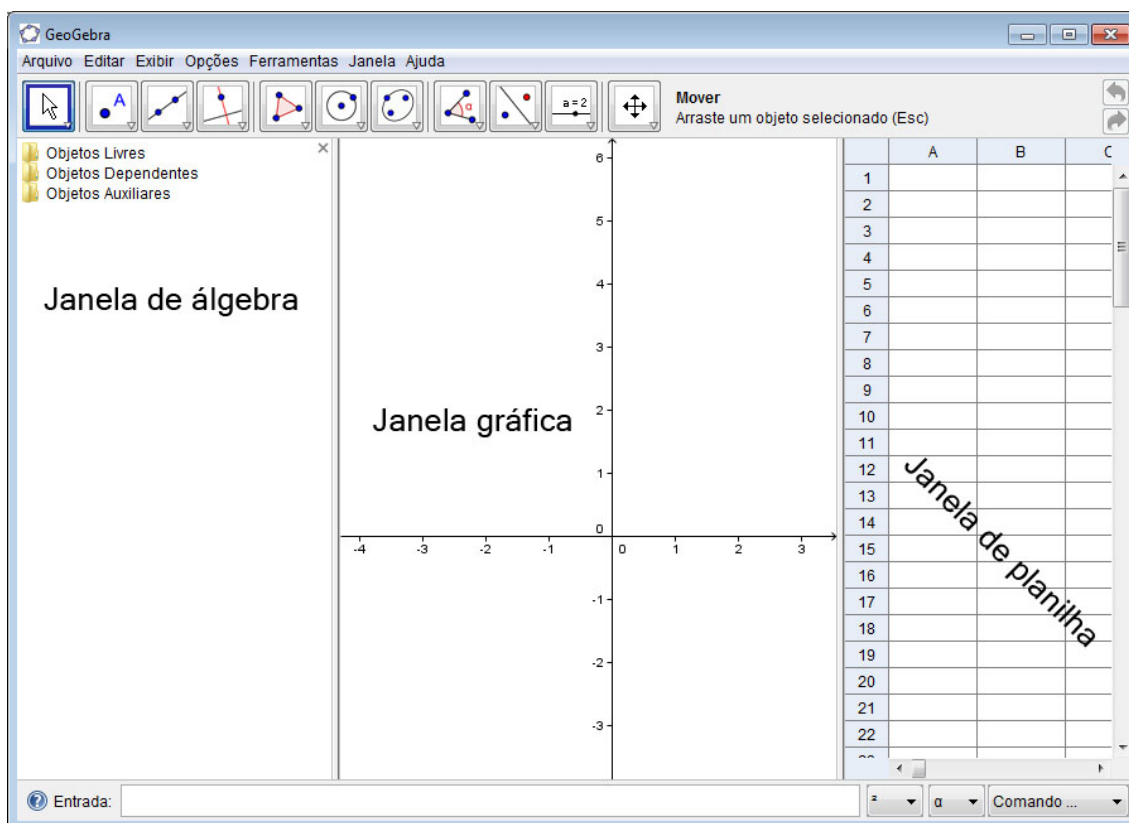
GeoGebra

Arquivo Editar Exibir Opções Ferramentas Janela Ajuda

a = 2

Mover
Arraste um objeto selecionado (Esc)

Objetos Livres
Objetos Dependentes
Objetos Auxiliares

Janela de álgebra

Janela gráfica

6
5
4
3
2
1
0
-1
-2
-3
-4 -3 -2 -1 0 1 2 3

| | A | B | C |
|---|---|---|---|
| 1 | | | |
| 2 | | | |
| 3 | | | |
| 4 | | | |
| 5 | | | |
| 6 | | | |
| 7 | | | |
| 8 | | | |
| 9 | | | |
| 10 | | | |
| 11 | | | |
| 12 | | | |
| 13 | | | |
| 14 | | | |
| 15 | | | |
| 16 | | | |
| 17 | | | |
| 18 | | | |
| 19 | | | |
| 20 | | | |
| 21 | | | |
| 22 | | | |

Janela de planilha

Entrada:

² α Comando ...